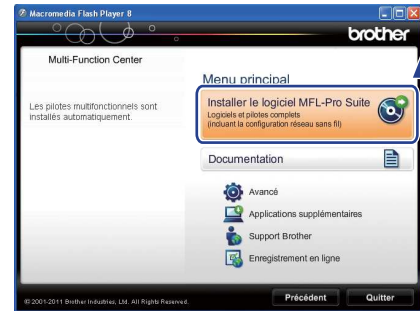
Macromedia Flash Player 8

brother

Multi-Function Center

Les pilotes multifonctionnels sont installés automatiquement.

Menu principal

Installer le logiciel MFL-Pro Suite
Logiciels et pilotes complets
(incluant la configuration réseau sans fil)

Documentation

Avancé

Applications supplémentaires

Support Brother

Enregistrement en ligne

© 2001-2011 Brother Industries, Ltd. All Rights Reserved.

Précédent

Quitter